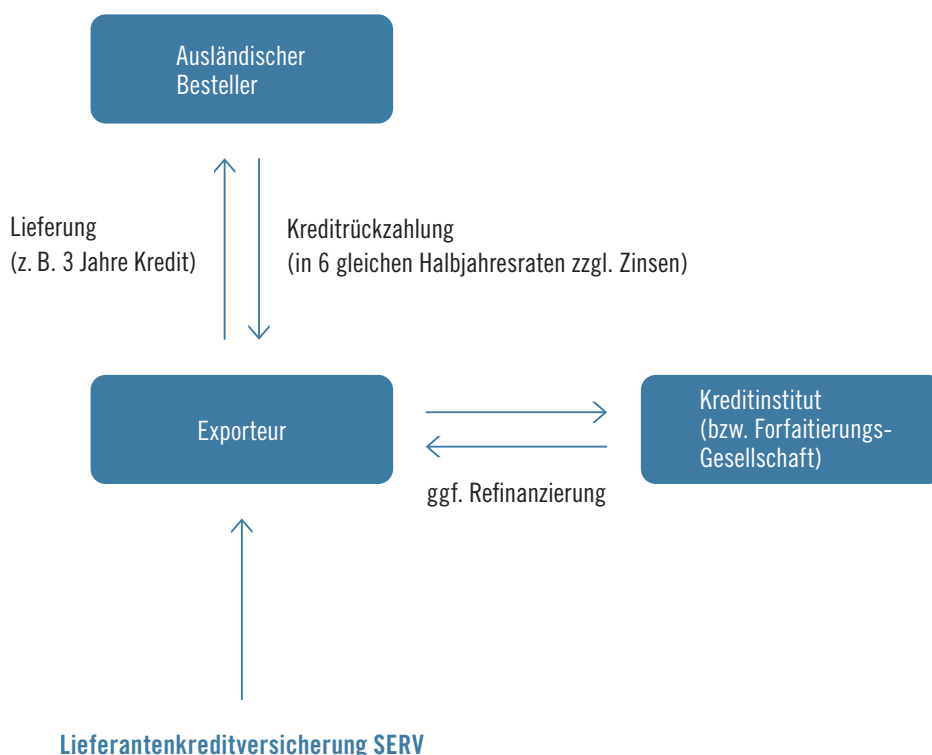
Ausländischer Besteller

Lieferung
(z. B. 3 Jahre Kredit)

Kreditrückzahlung
(in 6 gleichen Halbjahresraten zzgl. Zinsen)

Exporteur

Kreditinstitut
(bzw. Forfaitierungs-Gesellschaft)

ggf. Refinanzierung

Lieferantenkreditversicherung SERV